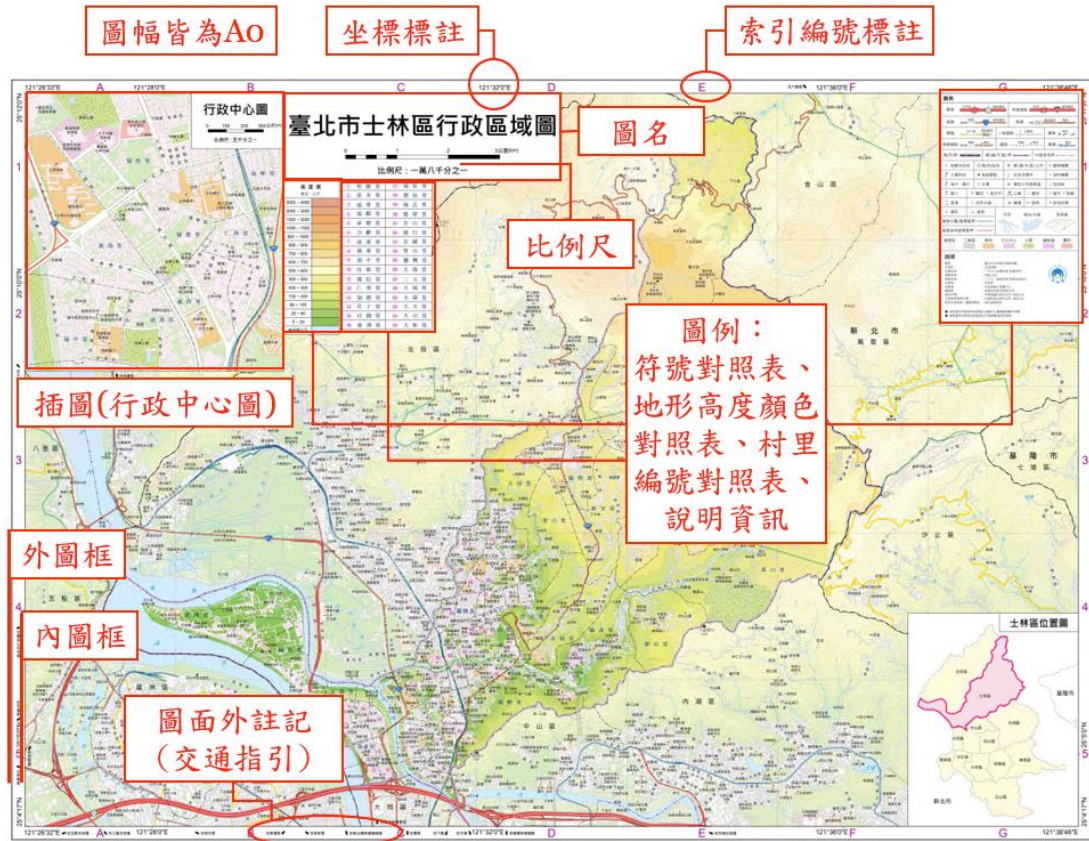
圖幅皆為Ao

坐標標註

索引編號標註

121°26'33"E　A　121°28'0"E　B　C　121°32'0"E　D　E　121°36'0"E　F　G

行政中心圖

臺北市士林區行政區域圖

比例尺：一萬八千分之一

圖名

比例尺

圖例：
符號對照表、
地形高度顏色
對照表、村里
編號對照表、
說明資訊

插圖(行政中心圖)

外圖框

內圖框

圖面外註記
(交通指引)

士林區位置圖

新北市

基隆市

121°26'33"E　A　121°28'0"E　B　C　121°32'0"E　D　E　121°36'0"E　F　G　121°38'46"E

1　2　3　4　5